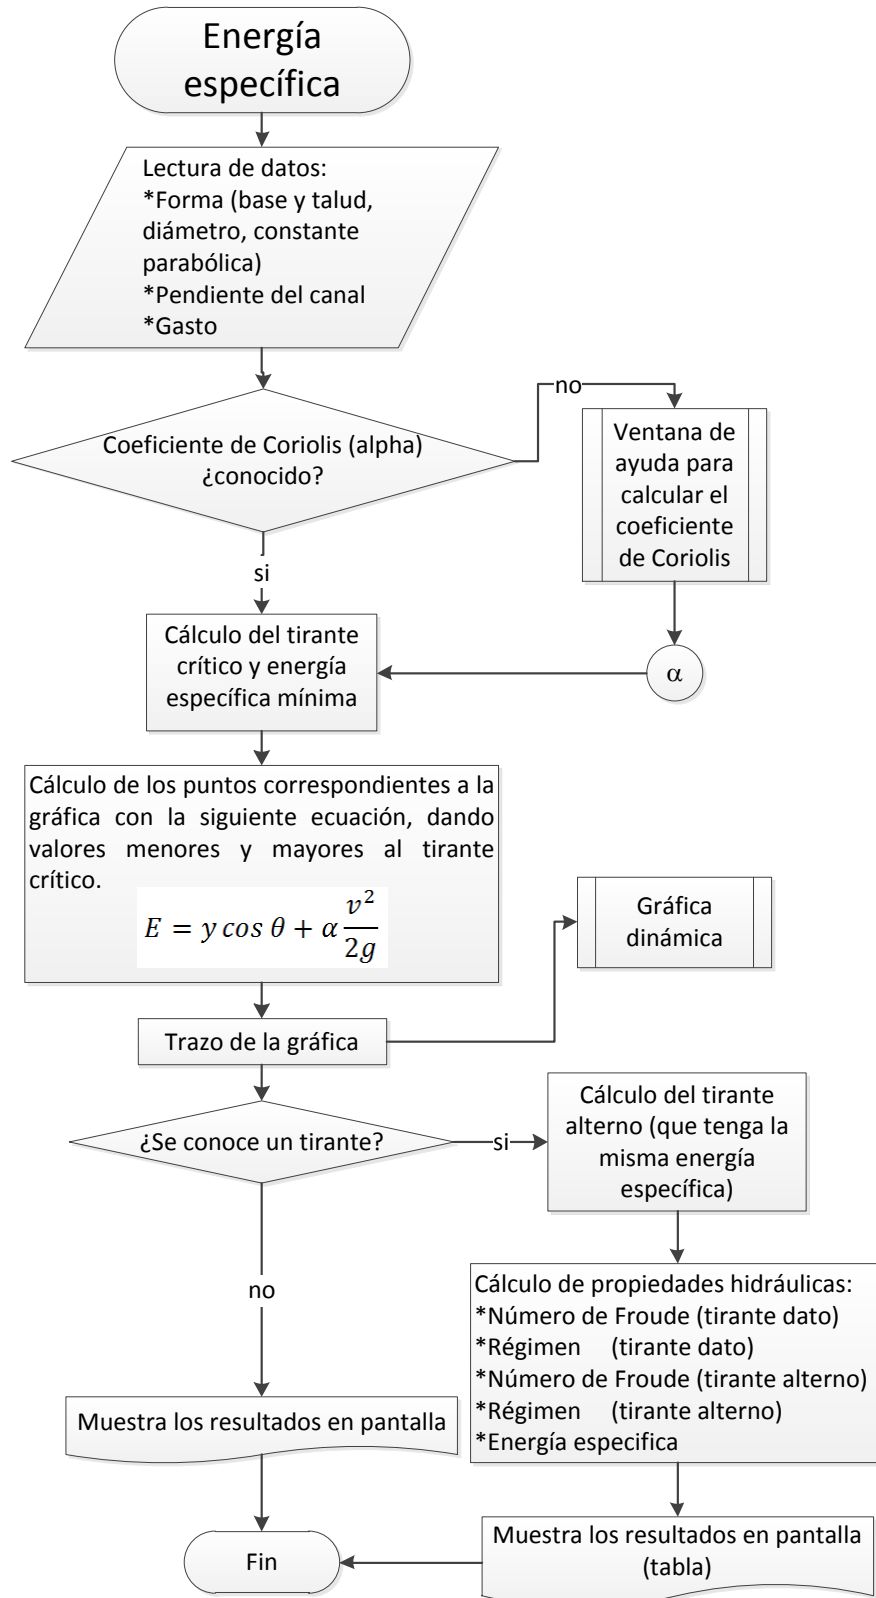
Energía específica

Lectura de datos:
*Forma (base y talud, diámetro, constante parabólica)
*Pendiente del canal
*Gasto

Coeficiente de Coriolis (alpha) ¿conocido?

no

Ventana de ayuda para calcular el coeficiente de Coriolis

si

Cálculo del tirante crítico y energía específica mínima

α

Cálculo de los puntos correspondientes a la gráfica con la siguiente ecuación, dando valores menores y mayores al tirante crítico.

$E = y\cos\theta + \alpha\frac{v^2}{2g}$

Gráfica dinámica

Trazo de la gráfica

¿Se conoce un tirante?

si

Cálculo del tirante alterno (que tenga la misma energía específica)

no

Cálculo de propiedades hidráulicas:
*Número de Froude (tirante dato)
*Régimen (tirante dato)
*Número de Froude (tirante alterno)
*Régimen (tirante alterno)
*Energía especifica

Muestra los resultados en pantalla

Muestra los resultados en pantalla (tabla)

Fin